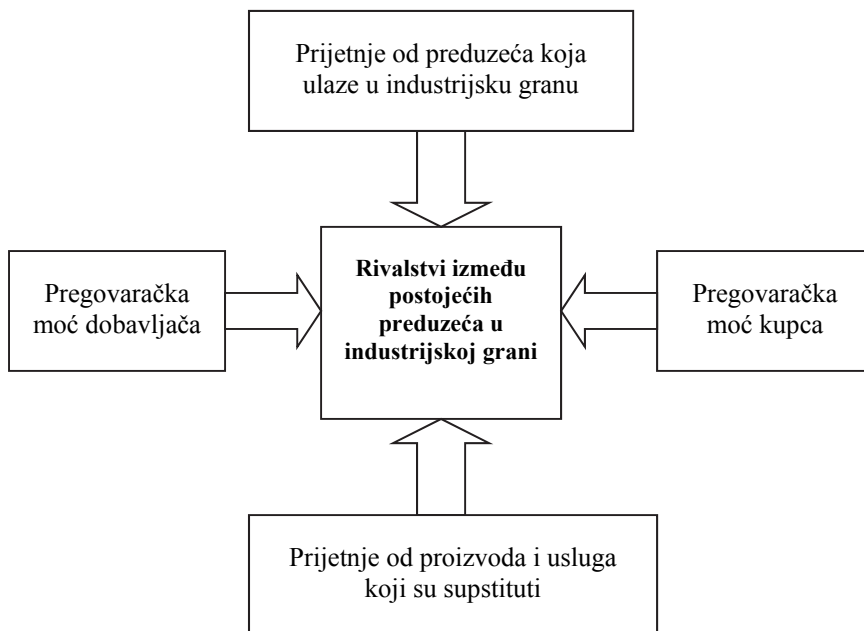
Prijetnje od preduzeća koja ulaze u industrijsku granu

Pregovaračka moć dobavljača

**Rivalstvi između postojećih preduzeća u industrijskoj grani**

Pregovaračka moć kupca

Prijetnje od proizvoda i usluga koji su supstituti